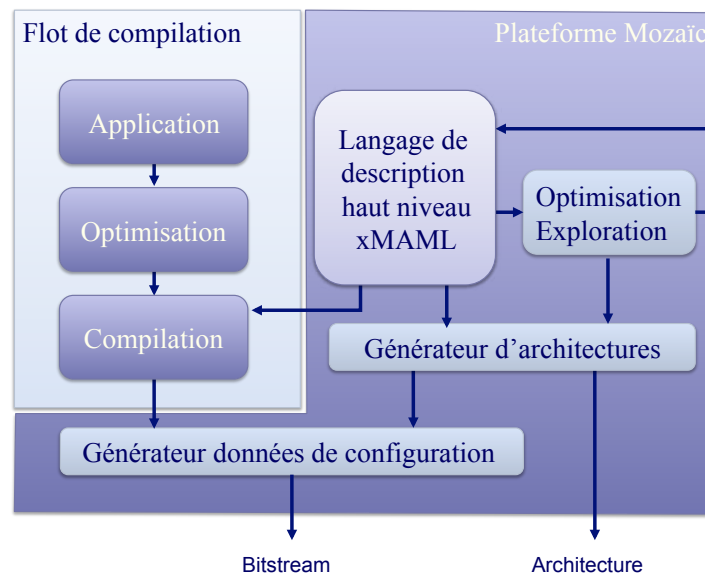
Flot de compilation

Plateforme Mozaïc

Application

Optimisation

Compilation

Langage de description haut niveau xMAML

Optimisation Exploration

Générateur d'architectures

Générateur données de configuration

Bitstream

Architecture